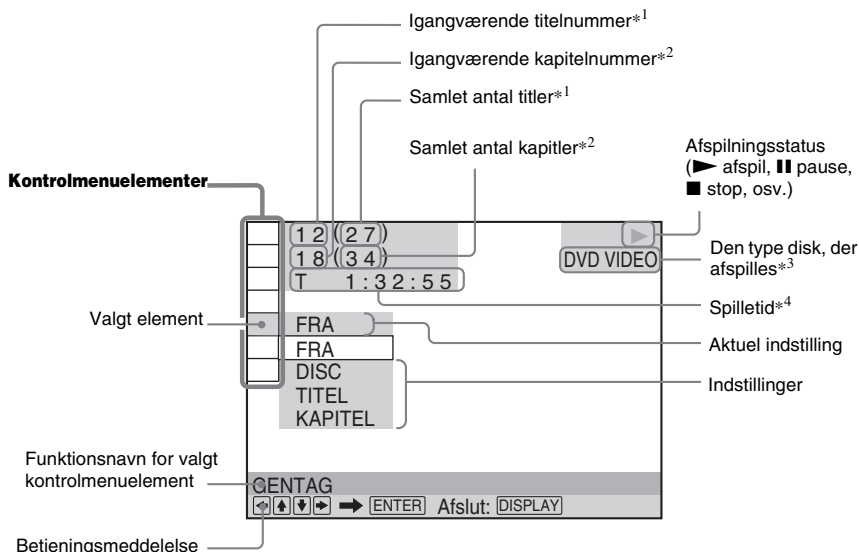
Igangværende titelnummer$*^1$

Igangværende kapitelnummer$*^2$

Samlet antal titler$*^1$

Samlet antal kapitler$*^2$

Afspilningsstatus (► afspil, ❚❚ pause, ■ stop, osv.)

Kontrolmenuelementer

1 2 (2 7)
1 8 (3 4)
T 1:32:55

►

DVD VIDEO

Den type disk, der afspilles$*^3$

Spilletid$*^4$

Valgt element

FRA

Aktuel indstilling

FRA
DISC
TITEL
KAPITEL

Indstillinger

Funktionsnavn for valgt kontrolmenuelement

GENTAG

◄ ▲ ▼ ► ➡ ENTER Afslut: DISPLAY

Betjeningsmeddelelse